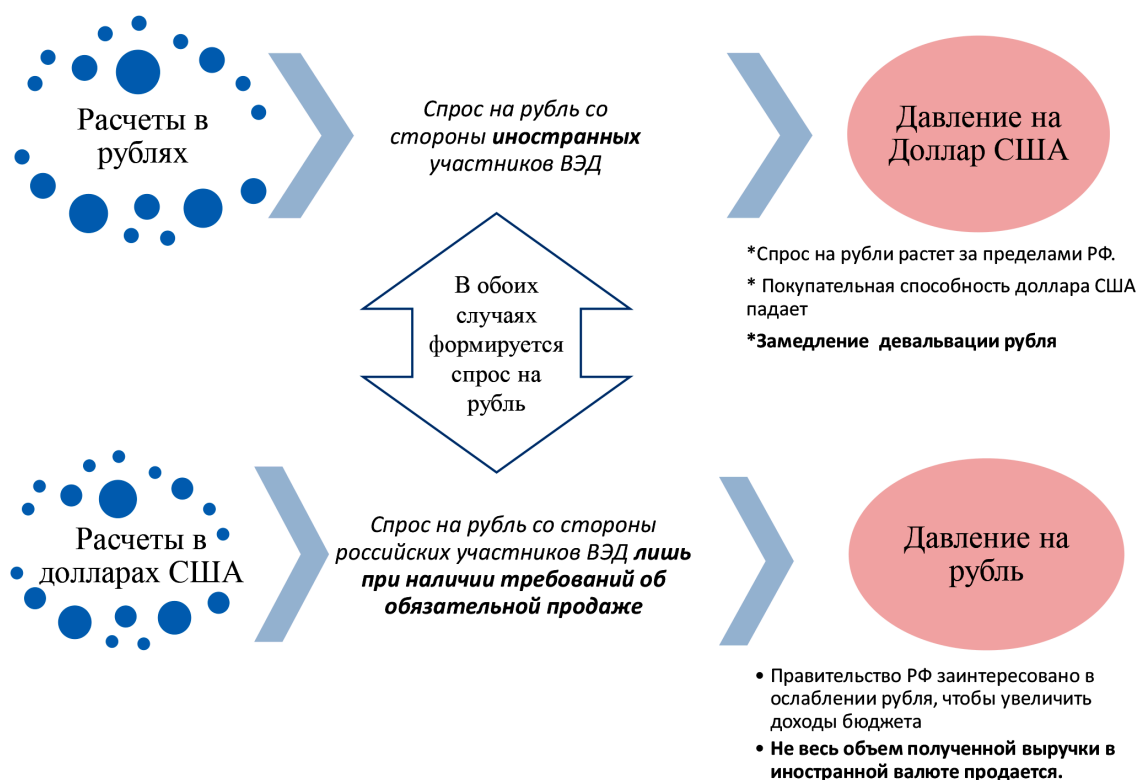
Расчеты в рублях

Спрос на рубль со стороны **иностранных** участников ВЭД

Давление на Доллар США

*Спрос на рубли растет за пределами РФ.

* Покупательная способность доллара США падает

**\*Замедление девальвации рубля**

В обоих случаях формируется спрос на рубль

Расчеты в долларах США

Спрос на рубль со стороны российских участников ВЭД **лишь при наличии требований об обязательной продаже**

Давление на рубль

• Правительство РФ заинтересовано в ослаблении рубля, чтобы увеличить доходы бюджета

• **Не весь объем полученной выручки в иностранной валюте продается.**